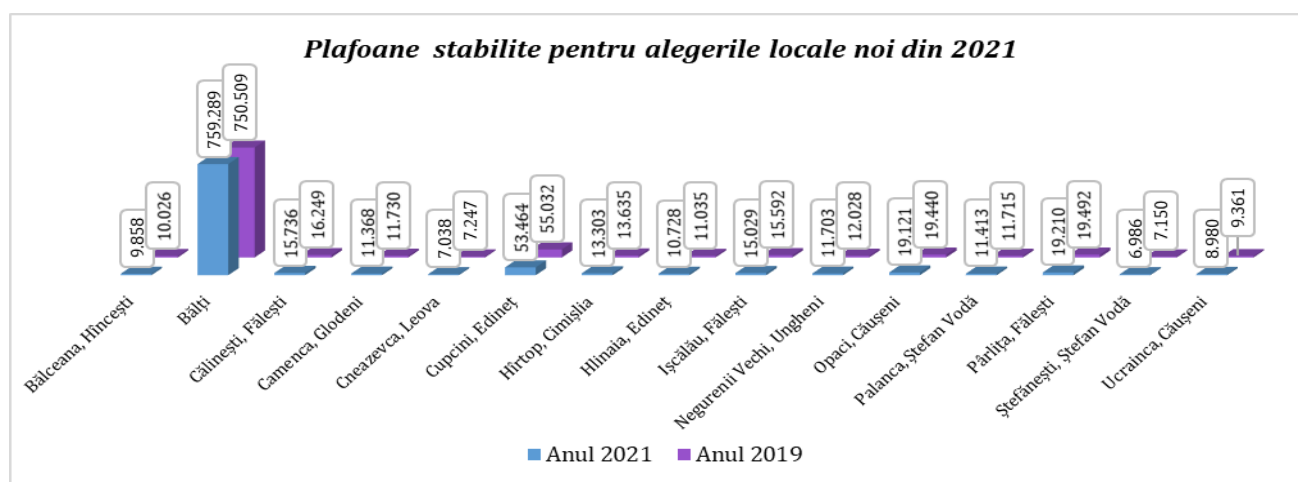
Plafoane stabilite pentru alegerile locale noi din 2021

| | Anul 2021 | Anul 2019 |
|---|---|---|
| Bălceana, Hîncești | 9.858 | 10.026 |
| Bălți | 759.289 | 750.509 |
| Călinești, Fălești | 15.736 | 16.249 |
| Camenca, Glodeni | 11.368 | 11.730 |
| Cneazevca, Leova | 7.038 | 7.247 |
| Cupcini, Edineț | 53.464 | 55.032 |
| Hîrtop, Cimișlia | 13.303 | 13.635 |
| Hlinaia, Edineț | 10.728 | 11.035 |
| Ișcălău, Fălești | 15.029 | 15.592 |
| Negurenii Vechi, Ungheni | 11.703 | 12.028 |
| Opaci, Căușeni | 19.121 | 19.440 |
| Palanca, Ștefan Vodă | 11.413 | 11.715 |
| Pârlița, Fălești | 19.210 | 19.492 |
| Ștefănești, Ștefan Vodă | 6.986 | 7.150 |
| Ucrainca, Căușeni | 8.980 | 9.361 |

Anul 2021 Anul 2019